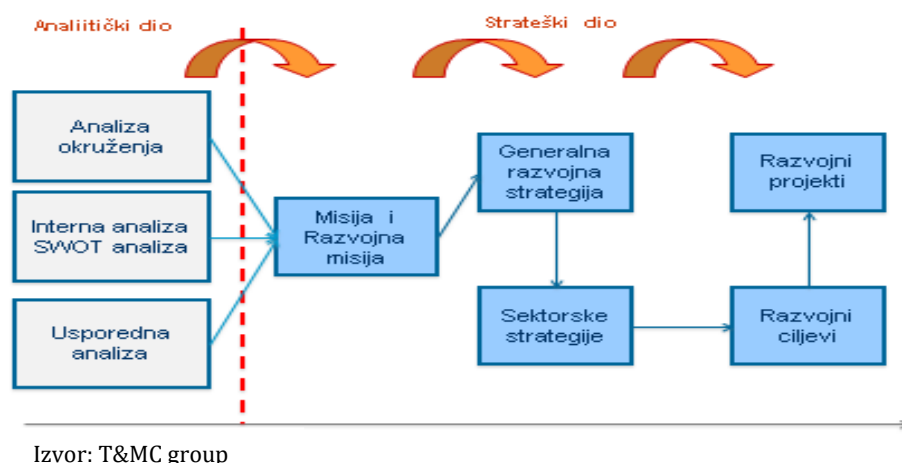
Analitički dio

Strateški dio

Analiza okruženja

Interna analiza SWOT analiza

Usporedna analiza

Misija i Razvojna misija

Generalna razvojna strategija

Sektorske strategije

Razvojni projekti

Razvojni ciljevi

Izvor: T&MC group